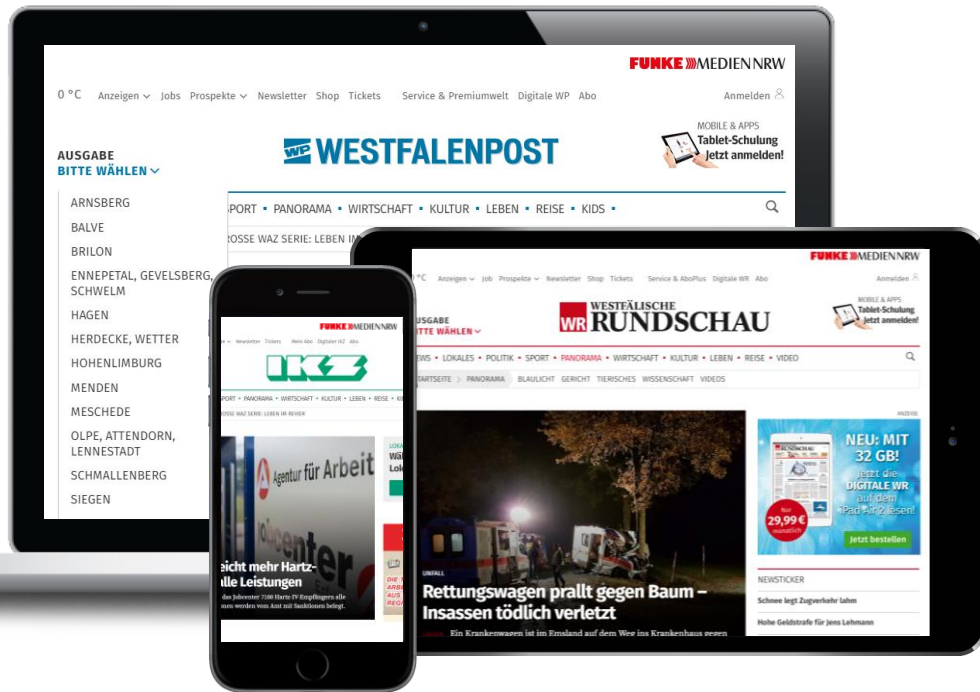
FUNKE MEDIEN NRW

0 °C Anzeigen Jobs Prospekte Newsletter Shop Tickets Service & Premiumwelt Digitale WP Abo Anmelden

WP WESTFALENPOST

MOBILE & APPS
Tablet-Schulung
Jetzt anmelden!

AUSGABE
BITTE WÄHLEN

ARNSBERG
BALVE
BRILON
ENNEPETAL, GEVELSBERG, SCHWELM
HAGEN
HERDECKE, WETTER
HOHENLIMBURG
MENDEN
MESCHEDE
OLPE, ATTENDORN, LENNESTADT
SCHMALLENBERG
SIEGEN

SPORT • PANORAMA • WIRTSCHAFT • KULTUR • LEBEN • REISE • KIDS •

ROSSE WAZ SERIE: LEBEN IM

FUNKE MEDIEN NRW

Newsletter Tickets Mein Abo Digitaler IKZ Abo

IKZ

SPORT • PANORAMA • WIRTSCHAFT • KULTUR • LEBEN • REISE • KI

ROSSE WAZ SERIE: LEBEN IM REVIER

Agentur für Arbeit
Jobcenter

eicht mehr Hartz-
lle Leistungen

das Jobcenter 7100 Hartz-IV-Empfängern alle
nen werden vom Amt mit Sanktionen belegt.

LOKA
Wä
Lok

DIE
AUS
REGI

FUNKE MEDIEN NRW

0 °C Anzeigen Job Prospekte Newsletter Shop Tickets Service & AboPlus Digitale WR Abo Anmelden

AUSGABE
BITTE WÄHLEN

WR WESTFÄLISCHE RUNDSCHAU

MOBILE & APPS
Tablet-Schulung
Jetzt anmelden!

WS • LOKALES • POLITIK • SPORT • PANORAMA • WIRTSCHAFT • KULTUR • LEBEN • REISE • VIDEO

STARTSEITE PANORAMA BLAULICHT GERICHT TIERISCHES WISSENSCHAFT VIDEOS

ANZEIGE

NEU: MIT 32 GB!
Jetzt die DIGITALE WR auf dem iPad Air 2 lesen!

Nur 29,99 € monatlich

Jetzt bestellen

UNFALL
Rettungswagen prallt gegen Baum – Insassen tödlich verletzt

Ein Krankenwagen ist im Emsland auf dem Weg ins Krankenhaus gegen

NEWSTICKER
Schnee legt Zugverkehr lahm
Hohe Geldstrafe für Jens Lehmann